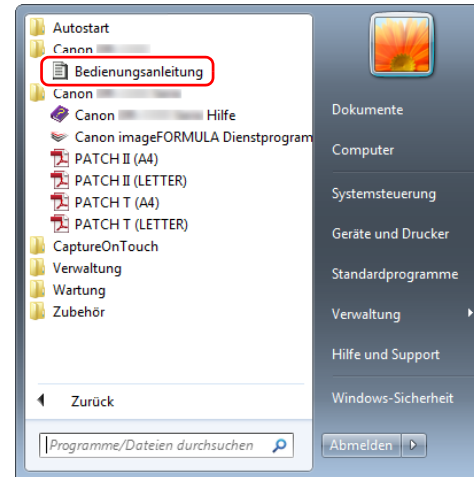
Autostart
Canon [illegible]
Bedienungsanleitung
Canon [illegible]
Canon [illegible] Hilfe
Canon imageFORMULA Dienstprogram
PATCH II (A4)
PATCH II (LETTER)
PATCH T (A4)
PATCH T (LETTER)
CaptureOnTouch
Verwaltung
Wartung
Zubehör
Zurück
Programme/Dateien durchsuchen

Dokumente
Computer
Systemsteuerung
Geräte und Drucker
Standardprogramme
Verwaltung
Hilfe und Support
Windows-Sicherheit
Abmelden